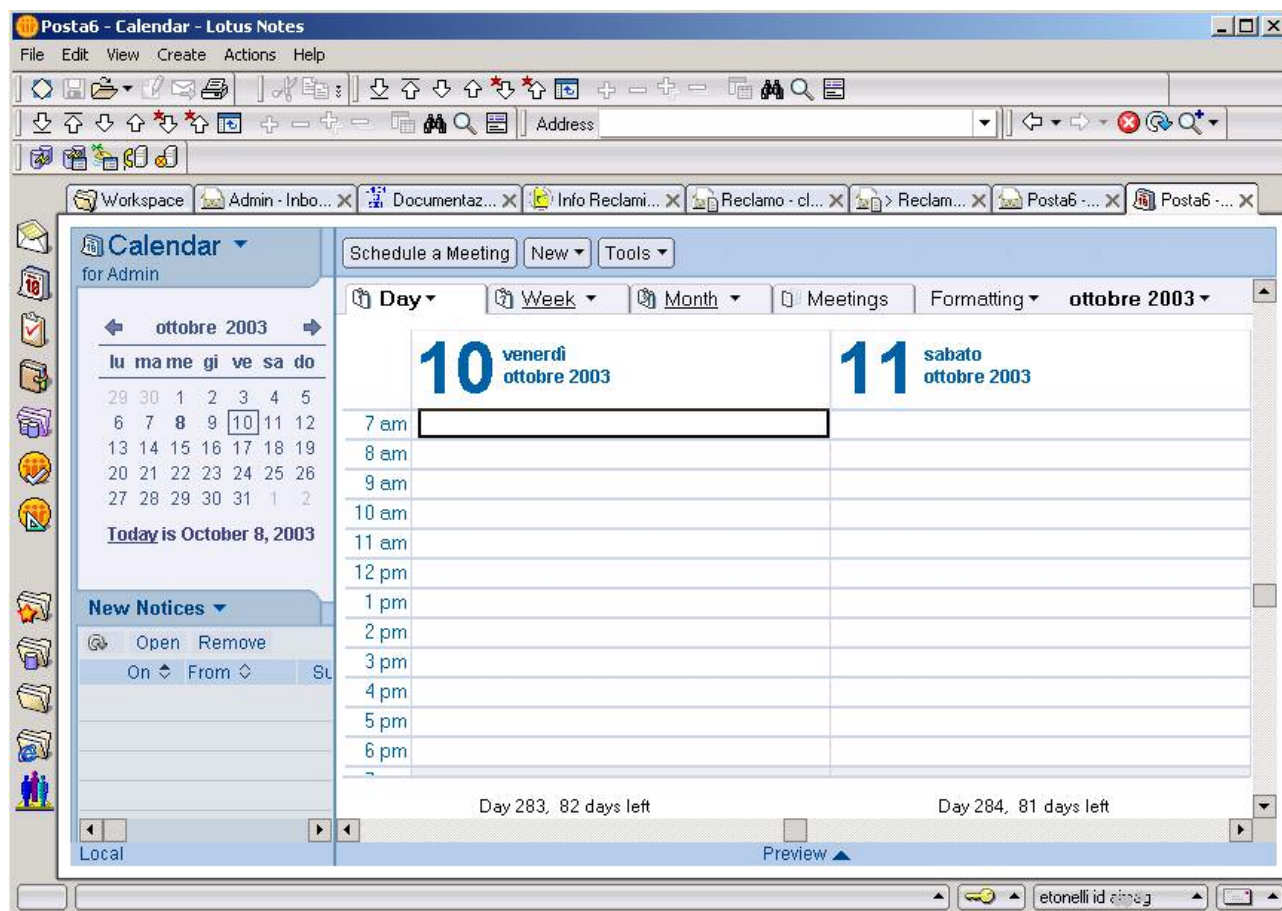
Posta6 - Calendar - Lotus Notes

File Edit View Create Actions Help

Address

Workspace | Admin - Inbo... | Documentaz... | Info Reclami... | Reclamo - cl... | > Reclam... | Posta6 -... | Posta6 -...

Calendar
for Admin

Schedule a Meeting | New | Tools

Day | Week | Month | Meetings | Formatting | ottobre 2003

ottobre 2003

| lu | ma | me | gi | ve | sa | do |
|---|---|---|---|---|---|---|
| 29 | 30 | 1 | 2 | 3 | 4 | 5 |
| 6 | 7 | 8 | 9 | 10 | 11 | 12 |
| 13 | 14 | 15 | 16 | 17 | 18 | 19 |
| 20 | 21 | 22 | 23 | 24 | 25 | 26 |
| 27 | 28 | 29 | 30 | 31 | 1 | 2 |

Today is October 8, 2003

10 venerdì ottobre 2003

11 sabato ottobre 2003

7 am
8 am
9 am
10 am
11 am
12 pm
1 pm
2 pm
3 pm
4 pm
5 pm
6 pm

New Notices
Open Remove
On From Su

Day 283, 82 days left

Day 284, 81 days left

Local

Preview

etonelli id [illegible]